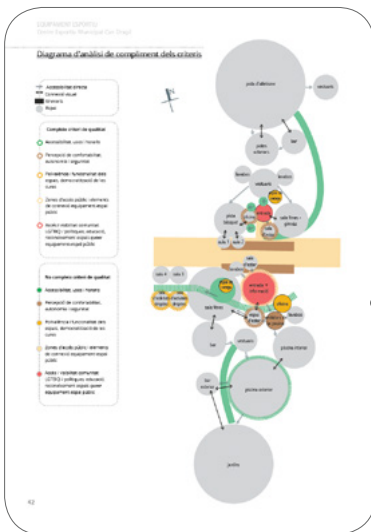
Urbanisme en femení
Centre Esportiu Municipal Can Dragó

Diagrama d'anàlisi de compliment dels criteris

Accessibilitat criteris
Connexió visual
Itinerari
Espai

Compleix criteri de qualitat
Accessibilitat, usos i horaris
Percepció de confortabilitat, autonomia i seguretat
Polivalència i funcionalitat dels espais, democratització de les cures
Zones d'accés públic i elements de comerç i equipament espai públic
Accés i relacions comunals (LGTBIQ+, polítiques inclusives), reconeixement espai queer equipament espai públic

No compleix criteri de qualitat
Accessibilitat, usos i horaris
Percepció de confortabilitat, autonomia i seguretat
Polivalència i funcionalitat dels espais, democratització de les cures
Zones d'accés públic i elements de comerç i equipament espai públic
Accés i relacions comunals (LGTBIQ+, polítiques inclusives), reconeixement espai queer equipament espai públic

pista d'atletisme
vestuaris
bar
jardins exteriors
lavabos
vestíbul
lavabos
pista tatami
sala fitnes i grups
sala 1
sala 2
sala d'estar
sala 4
sala 3
recepció
sala fitnes
atenció
lavabos
bar
vestuaris
piscina interior
bar exterior
piscina exterior
jardins

42